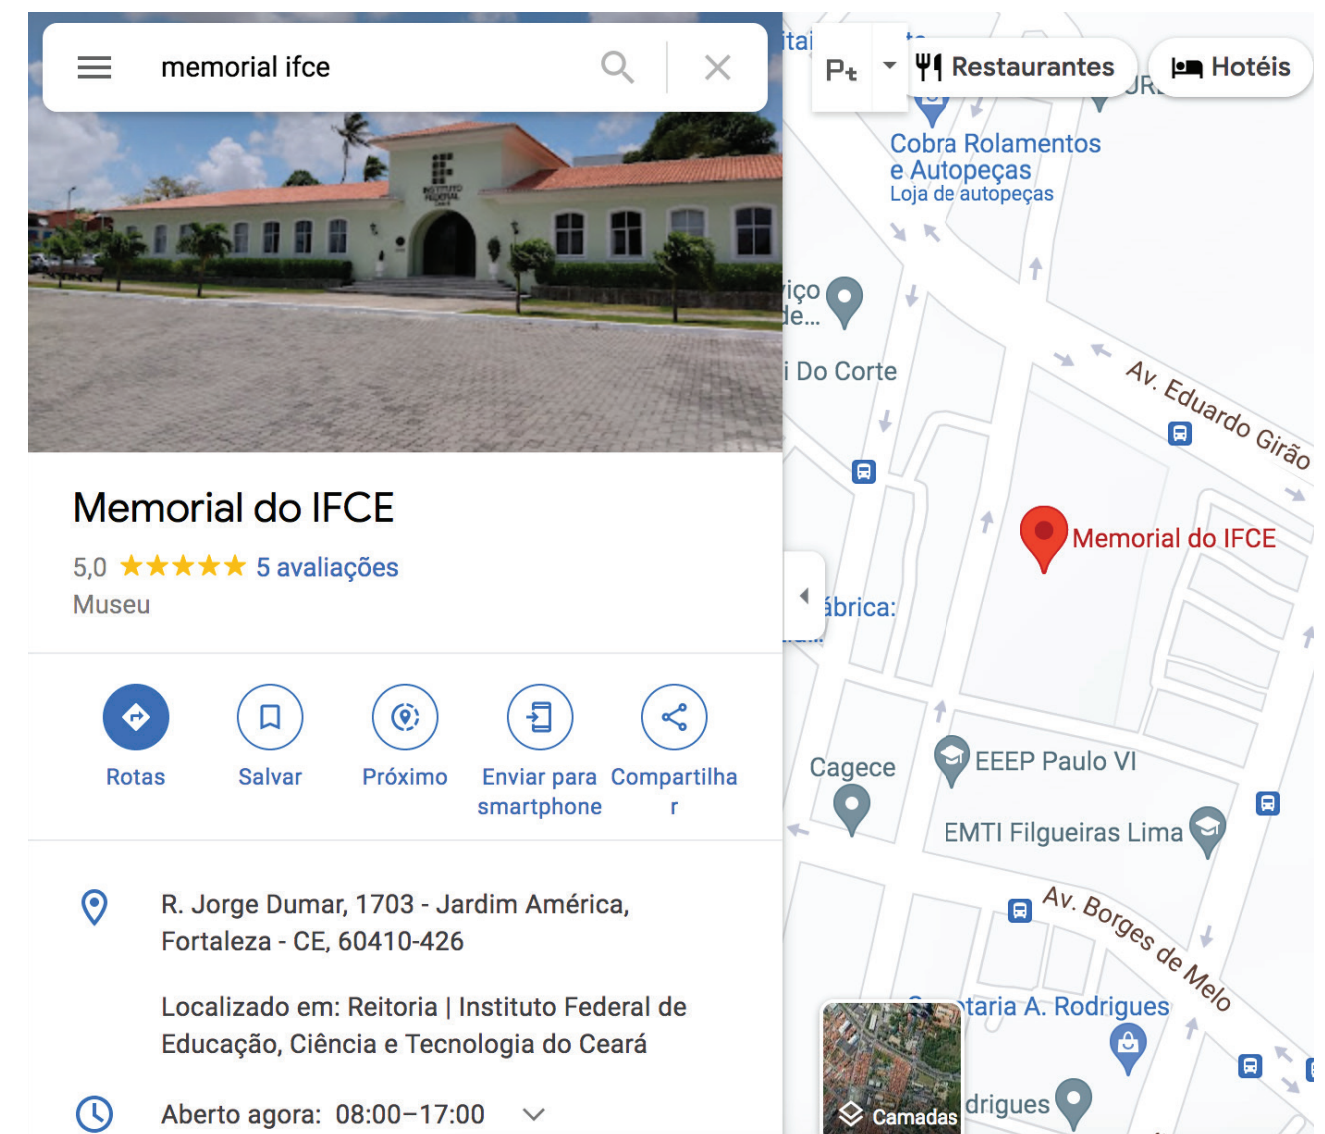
memorial ifce

Memorial do IFCE
5,0 ★★★★★ 5 avaliações
Museu

Rotas
Salvar
Próximo
Enviar para smartphone
Compartilhar

R. Jorge Dumar, 1703 - Jardim América, Fortaleza - CE, 60410-426

Localizado em: Reitoria | Instituto Federal de Educação, Ciência e Tecnologia do Ceará

Aberto agora: 08:00–17:00

itai
Restaurantes
Hotéis
Cobra Rolamentos e Autopeças
Loja de autopeças
iço de...
i Do Corte
Av. Eduardo Girão
Memorial do IFCE
ábrica:
Cagece
EEEP Paulo VI
EMTI Filgueiras Lima
Av. Borges de Melo
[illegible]taria A. Rodrigues
drigues
Camadas